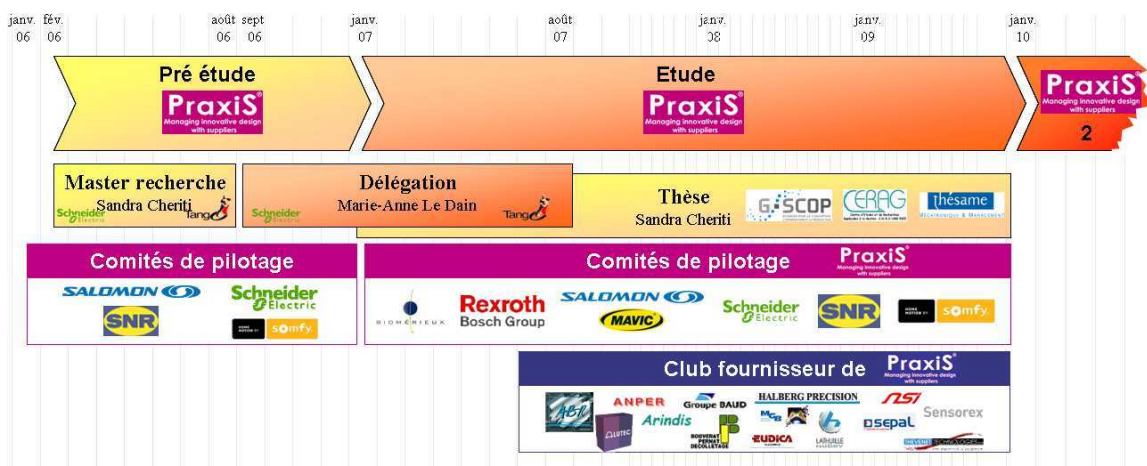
janv. 06 | fév. 06 | août 06 | sept 06 | janv. 07 | août 07 | janv. 08 | janv. 09 | janv. 10

Pré étude
PraxiS
Managing innovative design with suppliers

Etude
PraxiS
Managing innovative design with suppliers

PraxiS
Managing innovative design with suppliers
2

Master recherche
Sandra Cheriti
Schneider Electric
Tango

Délégation
Marie-Anne Le Dain
Schneider Electric
Tango

Thèse
Sandra Cheriti
G-SCOP
CERAG
thésame
Mécatronique & Management

Comités de pilotage
SALOMON
Schneider Electric
SNR
somfy

Comités de pilotage
PraxiS
Managing innovative design with suppliers
BIOMÉRIEUX
Rexroth
Bosch Group
SALOMON
MAVIC
Schneider Electric
SNR
somfy

Club fournisseur de
PraxiS
Managing innovative design with suppliers
ABT
ANPER
Groupe BAUD
HALBERG PRECISION
RSI
Sensorex
Arindis
ALUTEC
BOUVERAT PERNAT DECOLLETAGE
EUDICA
LATHUILLE
DSEPAL
SCHRADER
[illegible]